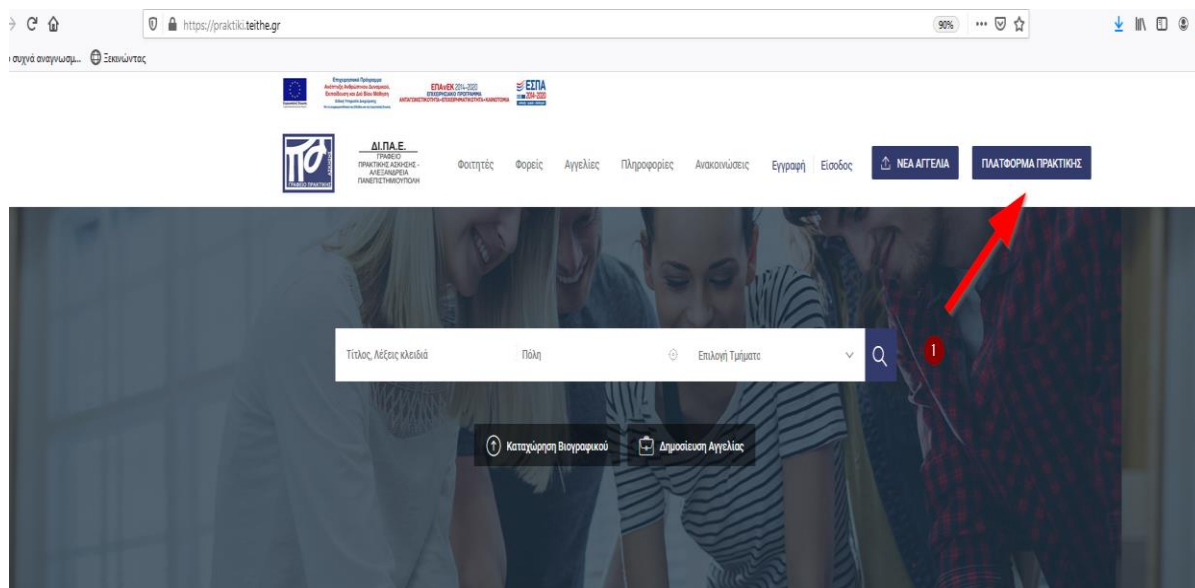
https://praktiki.teithe.gr

90%

συχνά αναγνωσμ... Ξεκινώντας

ΕΠΑνΕΚ 2014-2020
ΕΣΠΑ 2014-2020

ΔΙ.ΠΑ.Ε.
ΓΡΑΦΕΙΟ ΠΡΑΚΤΙΚΗΣ ΑΣΚΗΣΗΣ - ΑΛΕΞΑΝΔΡΕΙΑ ΠΑΝΕΠΙΣΤΗΜΙΟΥΠΟΛΗ

Φοιτητές Φορείς Αγγελίες Πληροφορίες Ανακοινώσεις Εγγραφή Είσοδος

ΝΕΑ ΑΓΓΕΛΙΑ

ΠΛΑΤΦΟΡΜΑ ΠΡΑΚΤΙΚΗΣ

Τίτλος, Λέξεις κλειδιά

Πόλη

Επιλογή Τμήματος

1

Καταχώρηση Βιογραφικού

Δημοσίευση Αγγελίας